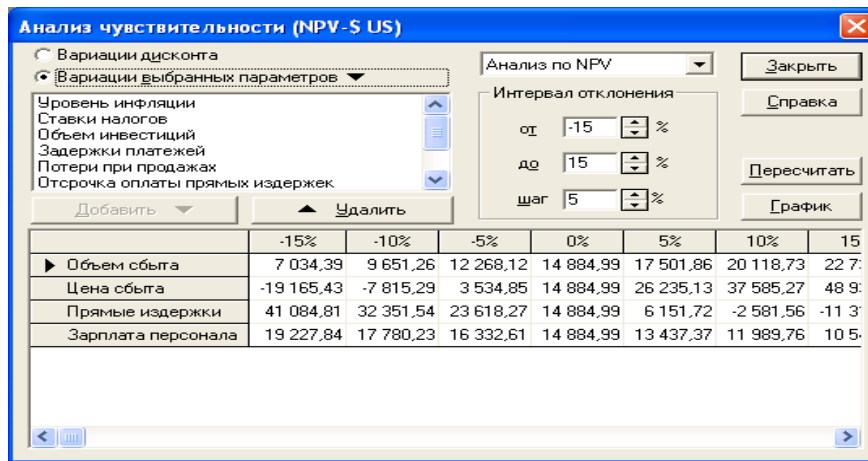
Анализ чувствительности (NPV-$ US)

Вариации дисконта
Вариации выбранных параметров

Уровень инфляции
Ставки налогов
Объем инвестиций
Задержки платежей
Потери при продажах
Отсрочка оплаты прямых издержек

Добавить
Удалить

Анализ по NPV

Интервал отклонения
от -15 %
до 15 %
шаг 5 %

Закрыть
Справка
Пересчитать
График

| | -15% | -10% | -5% | 0% | 5% | 10% | 15 |
|---|---|---|---|---|---|---|---|
| Объем сбыта | 7 034,39 | 9 651,26 | 12 268,12 | 14 884,99 | 17 501,86 | 20 118,73 | 22 7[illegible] |
| Цена сбыта | -19 165,43 | -7 815,29 | 3 534,85 | 14 884,99 | 26 235,13 | 37 585,27 | 48 9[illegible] |
| Прямые издержки | 41 084,81 | 32 351,54 | 23 618,27 | 14 884,99 | 6 151,72 | -2 581,56 | -11 3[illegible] |
| Зарплата персонала | 19 227,84 | 17 780,23 | 16 332,61 | 14 884,99 | 13 437,37 | 11 989,76 | 10 5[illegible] |